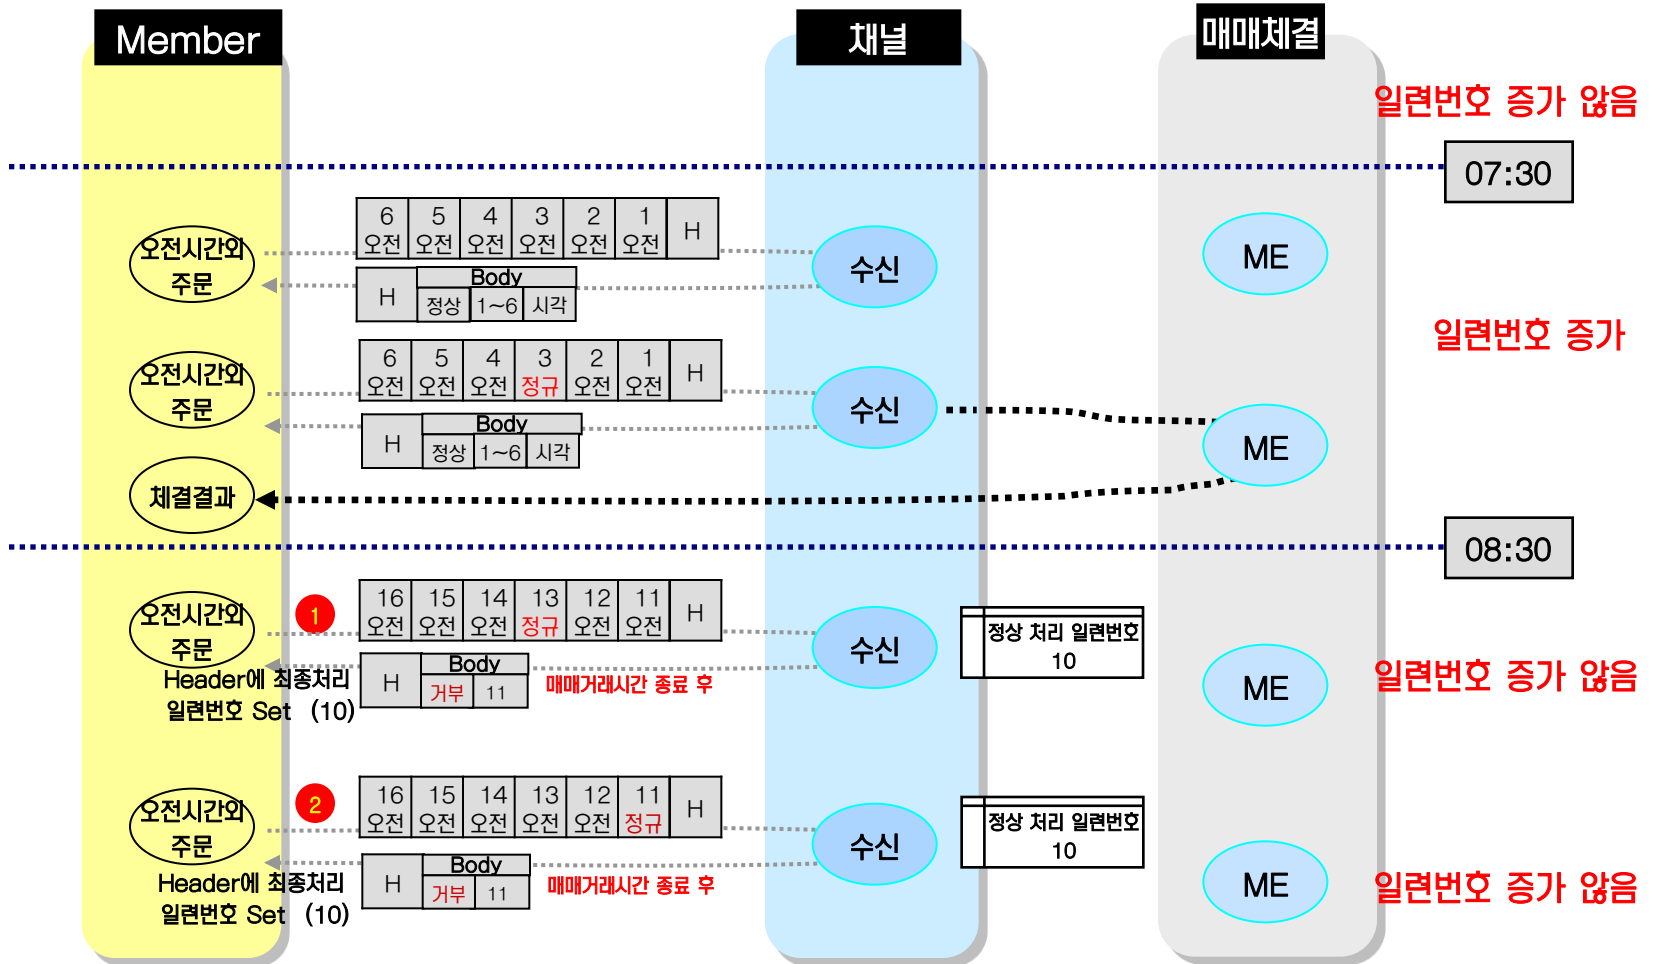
Member

채널

매매체결

일련번호 증가 않음

07:30

| 6 오전 | 5 오전 | 4 오전 | 3 오전 | 2 오전 | 1 오전 | H |
|---|---|---|---|---|---|---|

오전시간외 주문

수신

ME

H Body 정상 1~6 시각

일련번호 증가

| 6 오전 | 5 오전 | 4 오전 | 3 정규 | 2 오전 | 1 오전 | H |
|---|---|---|---|---|---|---|

오전시간외 주문

수신

ME

H Body 정상 1~6 시각

체결결과

08:30

1

| 16 오전 | 15 오전 | 14 오전 | 13 정규 | 12 오전 | 11 오전 | H |
|---|---|---|---|---|---|---|

오전시간외 주문

수신

정상 처리 일련번호 10

ME

일련번호 증가 않음

Header에 최종처리 일련번호 Set (10)

H Body 거부 11

매매거래시간 종료 후

2

| 16 오전 | 15 오전 | 14 오전 | 13 오전 | 12 오전 | 11 정규 | H |
|---|---|---|---|---|---|---|

오전시간외 주문

수신

정상 처리 일련번호 10

ME

일련번호 증가 않음

Header에 최종처리 일련번호 Set (10)

H Body 거부 11

매매거래시간 종료 후